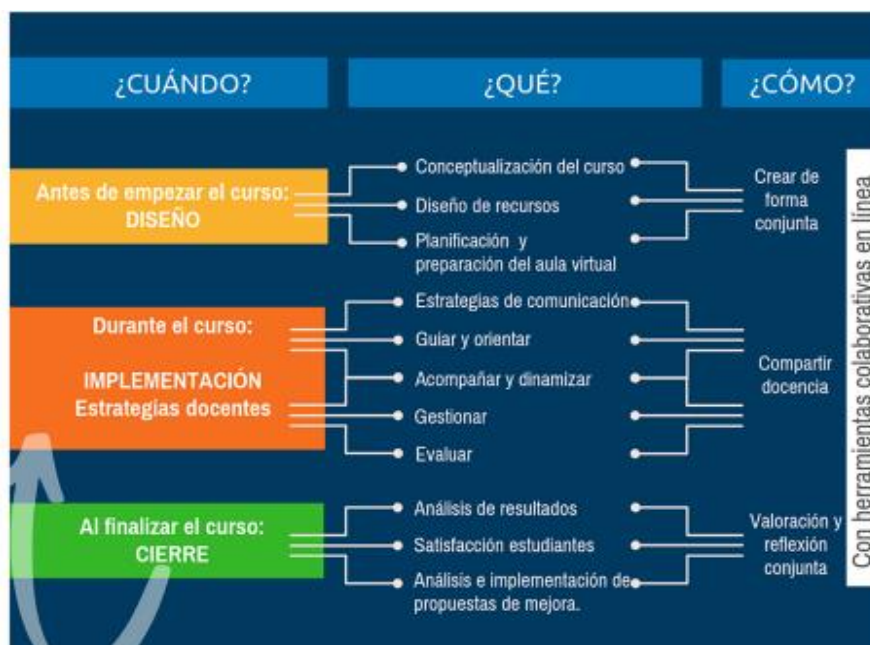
¿CUÁNDO?

¿QUÉ?

¿CÓMO?

Antes de empezar el curso: DISEÑO

Conceptualización del curso

Diseño de recursos

Planificación y preparación del aula virtual

Crear de forma conjunta

Durante el curso:

IMPLEMENTACIÓN Estrategias docentes

Estrategias de comunicación

Guiar y orientar

Acompañar y dinamizar

Gestionar

Evaluar

Compartir docencia

Al finalizar el curso: CIERRE

Análisis de resultados

Satisfacción estudiantes

Análisis e implementación de propuestas de mejora.

Valoración y reflexión conjunta

Con herramientas colaborativas en línea